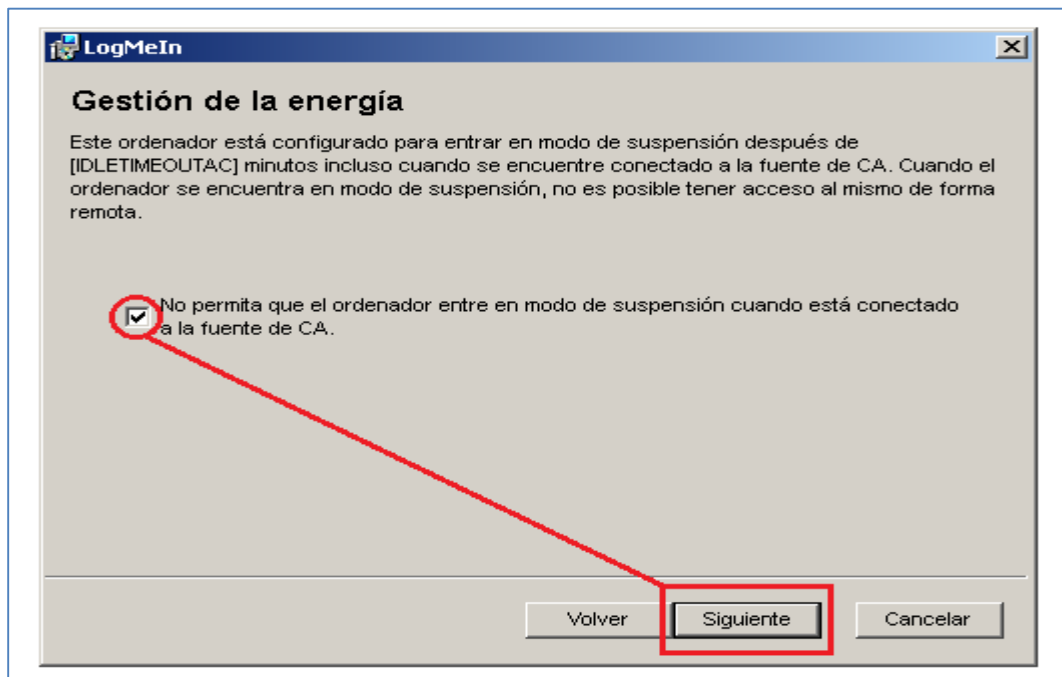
LogMeIn

Gestión de la energía

Este ordenador está configurado para entrar en modo de suspensión después de [IDLETIMEOUTAC] minutos incluso cuando se encuentre conectado a la fuente de CA. Cuando el ordenador se encuentra en modo de suspensión, no es posible tener acceso al mismo de forma remota.

No permita que el ordenador entre en modo de suspensión cuando está conectado a la fuente de CA.

Volver
Siguiente
Cancelar